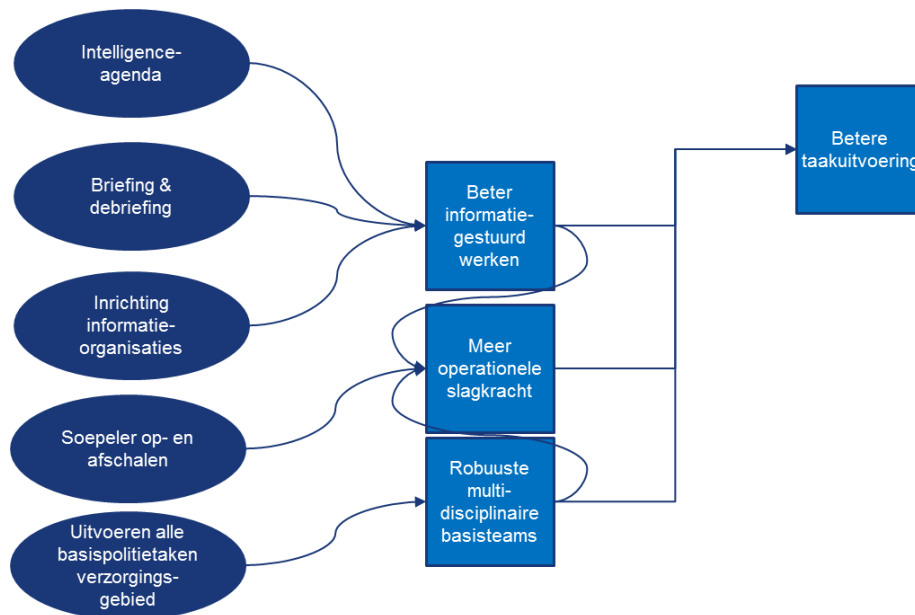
Intelligence-agenda

Briefing & debriefing

Inrichting informatie-organisaties

Soepeler op- en afschalen

Uitvoeren alle basispolitietaken verzorgings-gebied

Beter informatie-gestuurd werken

Meer operationele slagkracht

Robuuste multi-disciplinaire basisteams

Betere taakuitvoering